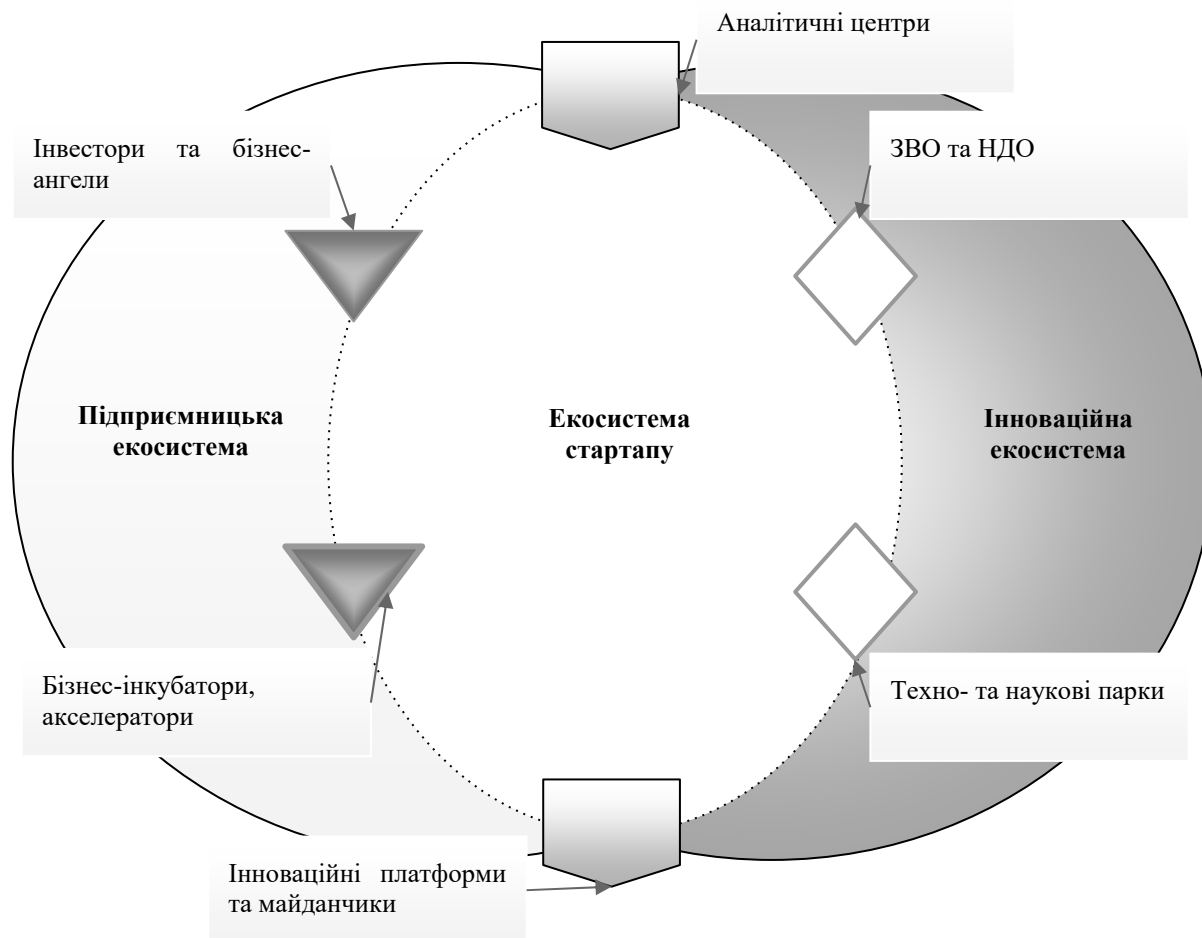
Аналітичні центри

Інвестори та бізнес-ангели

ЗВО та НДО

Підприємницька екосистема

Екосистема стартапу

Інноваційна екосистема

Бізнес-інкубатори, акселератори

Техно- та наукові парки

Інноваційні платформи та майданчики